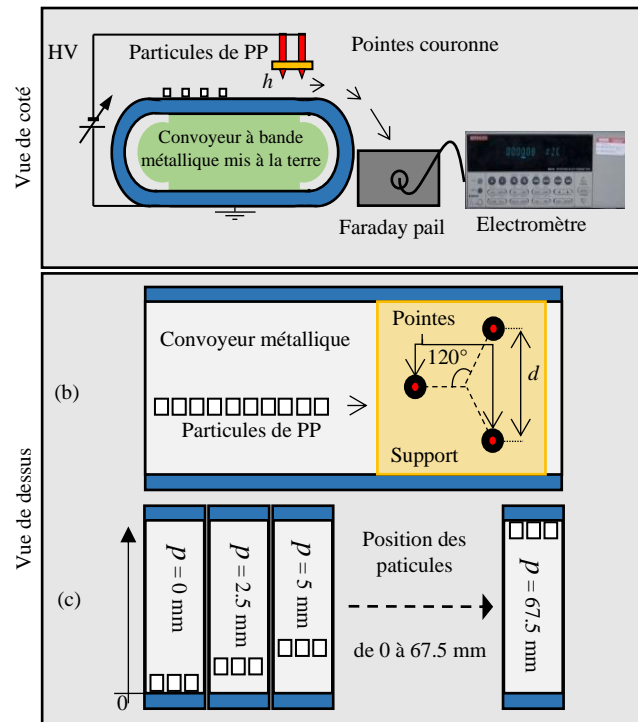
Vue de coté

HV

Particules de PP

Pointes couronne

$h$

Convoyeur à bande métallique mis à la terre

Faraday pail

Electromètre

Vue de dessus

(b)

Convoyeur métallique

Particules de PP

Pointes

120°

$d$

Support

(c)

$p = 0$ mm

$p = 2.5$ mm

$p = 5$ mm

Position des paticules

de 0 à 67.5 mm

$p = 67.5$ mm

0